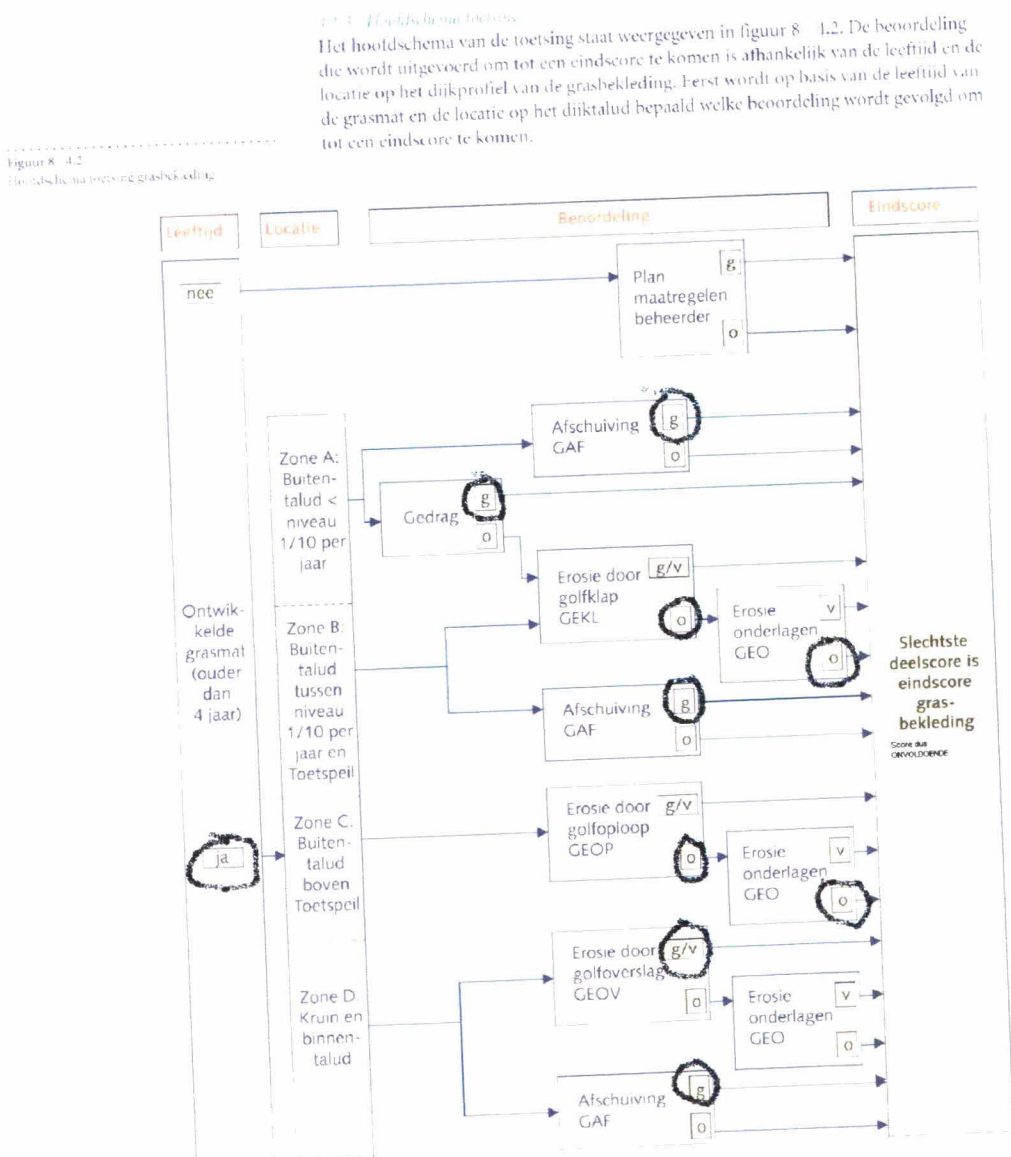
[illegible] Hoofdschema toetsing

Het hoofdschema van de toetsing staat weergegeven in figuur 8 - 4.2. De beoordeling die wordt uitgevoerd om tot een eindscore te komen is afhankelijk van de leeftijd en de locatie op het dijkprofiel van de grasbekleding. Eerst wordt op basis van de leeftijd van de grasmat en de locatie op het dijktalud bepaald welke beoordeling wordt gevolgd om tot een eindscore te komen.

Figuur 8 - 4.2
Hoofdschema toetsing grasbekleding

Leeftijd
Locatie
Beoordeling
Eindscore

nee
Plan maatregelen beheerder
g
o

Ontwikkelde grasmat (ouder dan 4 jaar)
ja

Zone A: Buitentalud < niveau 1/10 per jaar
Afschuiving GAF
g
o
Gedrag
g
o
Erosie door golfklap GEKL
g/v
o
Erosie onderlagen GEO
v
o

Zone B: Buitentalud tussen niveau 1/10 per jaar en Toetspeil
Afschuiving GAF
g
o

Zone C: Buitentalud boven Toetspeil
Erosie door golfoploop GEOP
g/v
o
Erosie onderlagen GEO
v
o

Zone D: Kruin en binnentalud
Erosie door golfoverslag GEOV
g/v
o
Erosie onderlagen GEO
v
o
Afschuiving GAF
g
o

Slechtste deelscore is eindscore grasbekleding
Score dus ONVOLDOENDE